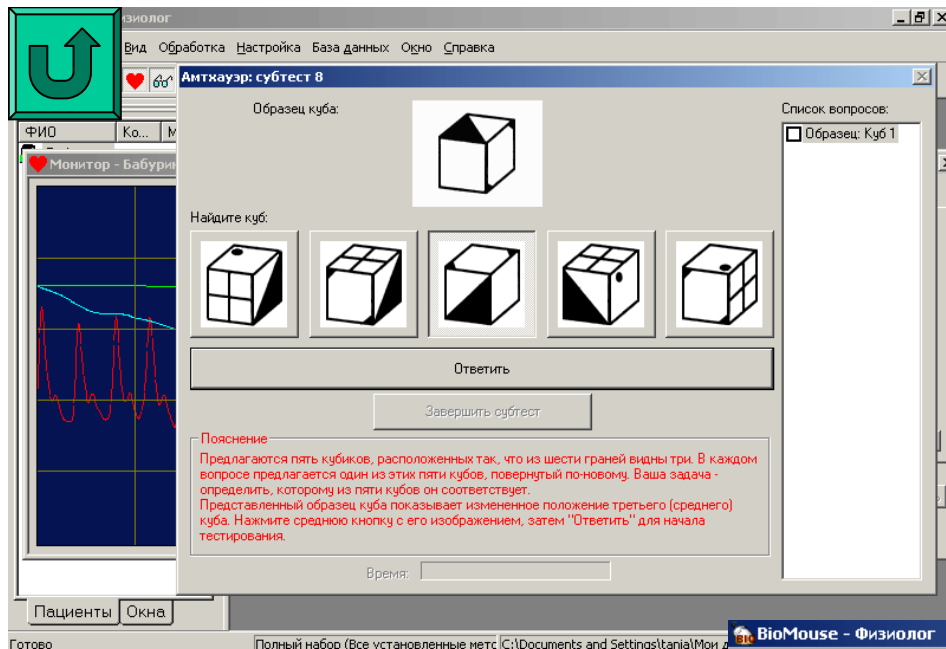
зиолог
Вид Обработка Настройка База данных Окно Справка
ФИО Ко... М
Монитор - Бабури
Амтхауэр: субтест 8
Образец куба:
Найдите куб:
Ответить
Завершить субтест
Пояснение
Предлагаются пять кубиков, расположенных так, что из шести граней видны три. В каждом вопросе предлагается один из этих пяти кубов, повернутый по-новому. Ваша задача - определить, которому из пяти кубов он соответствует.
Представленный образец куба показывает измененное положение третьего (среднего) куба. Нажмите среднюю кнопку с его изображением, затем "Ответить" для начала тестирования.
Время:
Список вопросов:
Образец: Куб 1
Пациенты Окна
Готово
Полный набор (Все установленные мет
C:\Documents and Settings\tania\Мои д
BioMouse - Физиолог